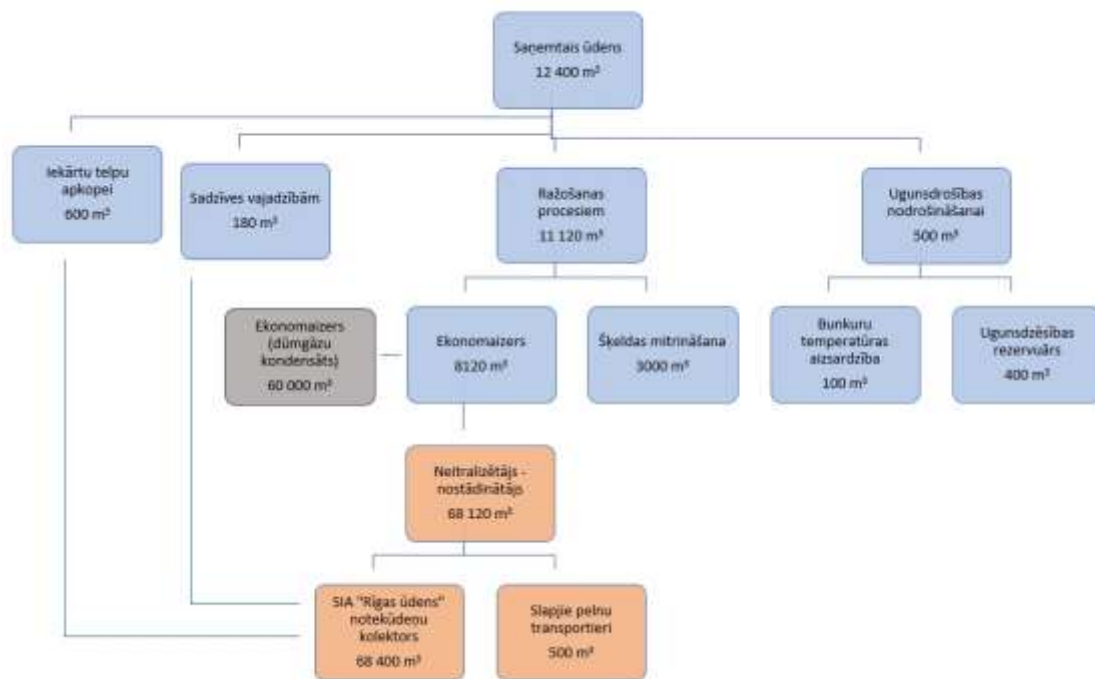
Saņemtais ūdens
12 400 m³

Iekārtu telpu apkopei
600 m³

Sadzīves vajadzībām
180 m³

Ražošanas procesiem
11 120 m³

Ugunsdrošības nodrošināšanai
500 m³

Ekonomaizers (dūmgāzu kondensāts)
60 000 m³

Ekonomaizers
8120 m³

Šķeldas mitrināšana
3000 m³

Bunkuru temperatūras aizsardzība
100 m³

Ugunsdzēsības rezervuārs
400 m³

Neitralizētājs - nostādinātājs
68 120 m³

SIA "Rīgas ūdens" notekūdeņu kolektors
68 400 m³

Slapjie pelnu transportieri
500 m³